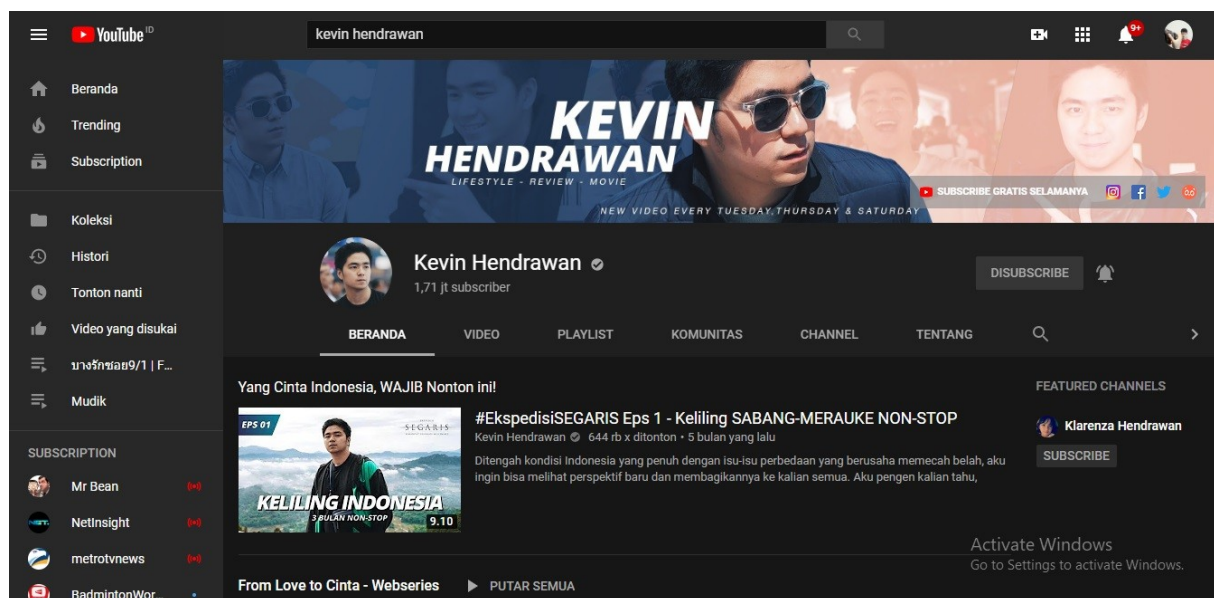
YouTube ID

kevin hendrawan

9+

Beranda
Trending
Subscription

Koleksi
Histori
Tonton nanti
Video yang disukai
บางรักซอย9/1 | F...
Mudik

SUBSCRIPTION
Mr Bean
NetInsight
metrotvnews
BadmintonWor...

KEVIN HENDRAWAN
LIFESTYLE - REVIEW - MOVIE
NEW VIDEO EVERY TUESDAY, THURSDAY & SATURDAY
SUBSCRIBE GRATIS SELAMANYA

Kevin Hendrawan
1,71 jt subscriber
DISUBSCRIBE

BERANDA VIDEO PLAYLIST KOMUNITAS CHANNEL TENTANG

Yang Cinta Indonesia, WAJIB Nonton ini!

EPS 01
SEGARIS
KELILING INDONESIA
3 BULAN NON-STOP
9.10

#EkspedisiSEGARIS Eps 1 - Keliling SABANG-MERAUKE NON-STOP
Kevin Hendrawan • 644 rb x ditonton • 5 bulan yang lalu
Ditengah kondisi Indonesia yang penuh dengan isu-isu perbedaan yang berusaha memecah belah, aku ingin bisa melihat perspektif baru dan membagikannya ke kalian semua. Aku pengen kalian tahu,

FEATURED CHANNELS
Klarenza Hendrawan
SUBSCRIBE

From Love to Cinta - Webseries
PUTAR SEMUA

Activate Windows
Go to Settings to activate Windows.